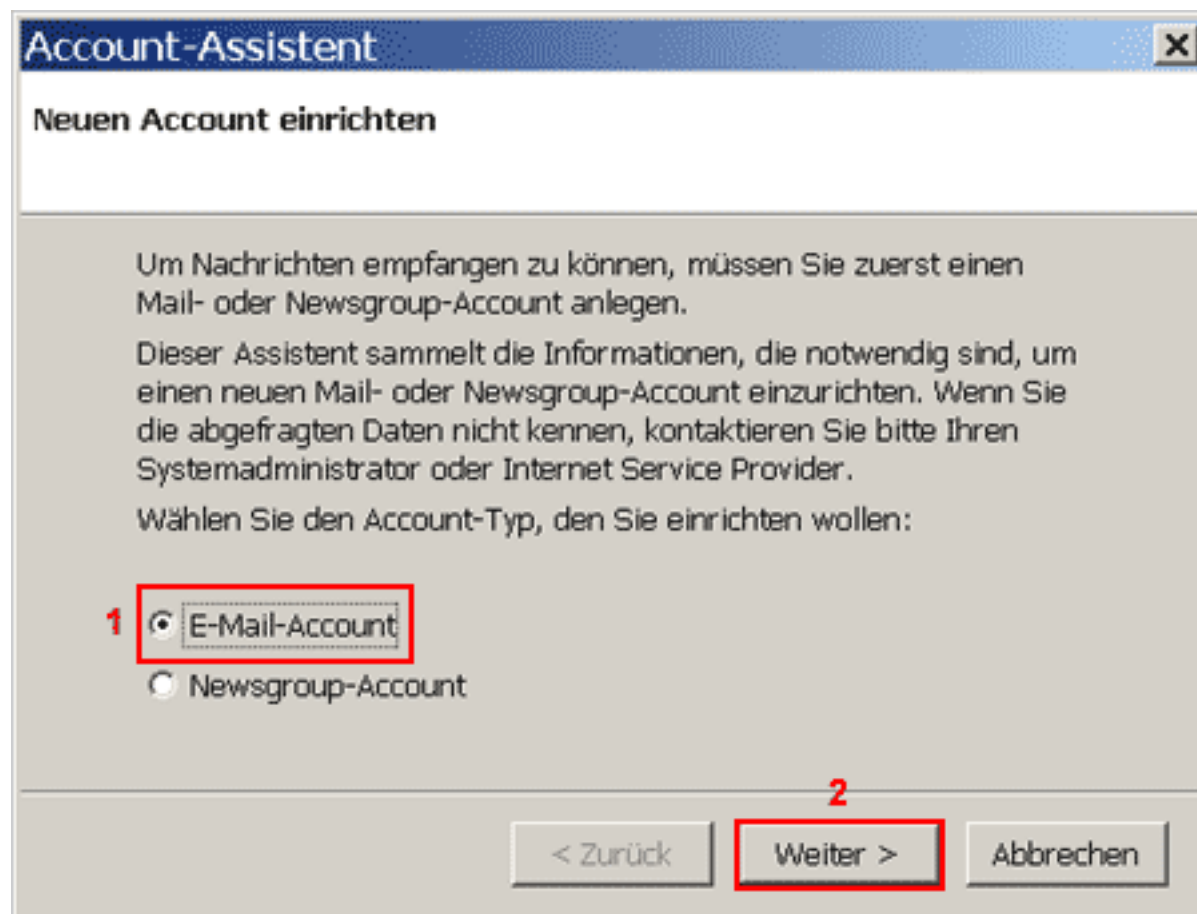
Account-Assistent

Neuen Account einrichten

Um Nachrichten empfangen zu können, müssen Sie zuerst einen Mail- oder Newsgroup-Account anlegen.

Dieser Assistent sammelt die Informationen, die notwendig sind, um einen neuen Mail- oder Newsgroup-Account einzurichten. Wenn Sie die abgefragten Daten nicht kennen, kontaktieren Sie bitte Ihren Systemadministrator oder Internet Service Provider.

Wählen Sie den Account-Typ, den Sie einrichten wollen:

1 E-Mail-Account

Newsgroup-Account

2

< Zurück Weiter > Abbrechen